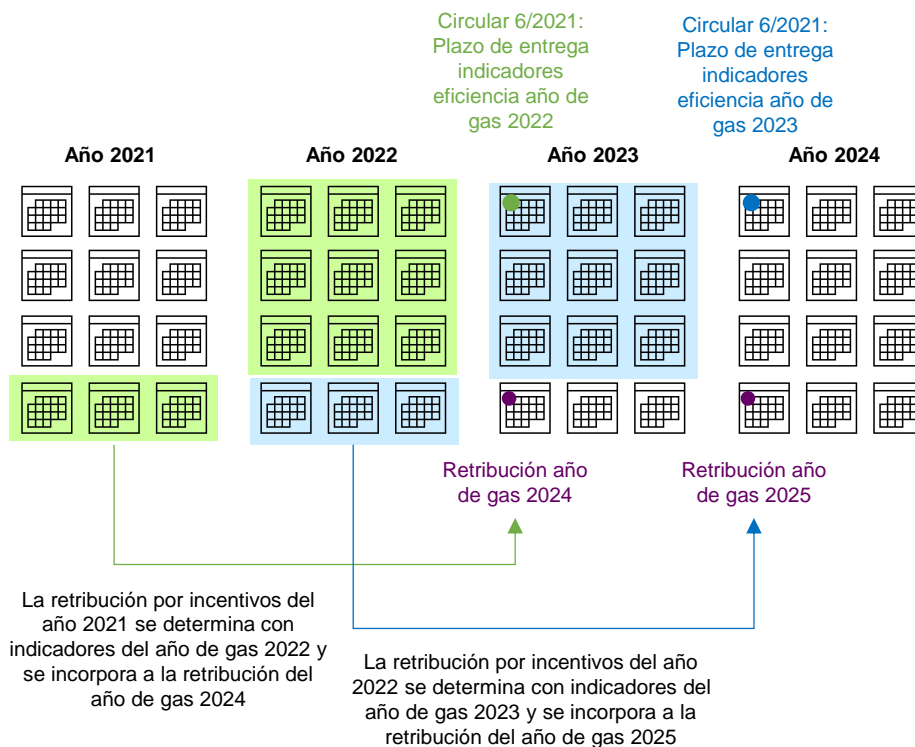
Circular 6/2021: Plazo de entrega indicadores eficiencia año de gas 2022

Circular 6/2021: Plazo de entrega indicadores eficiencia año de gas 2023

Año 2021

Año 2022

Año 2023

Año 2024

Retribución año de gas 2024

Retribución año de gas 2025

La retribución por incentivos del año 2021 se determina con indicadores del año de gas 2022 y se incorpora a la retribución del año de gas 2024

La retribución por incentivos del año 2022 se determina con indicadores del año de gas 2023 y se incorpora a la retribución del año de gas 2025